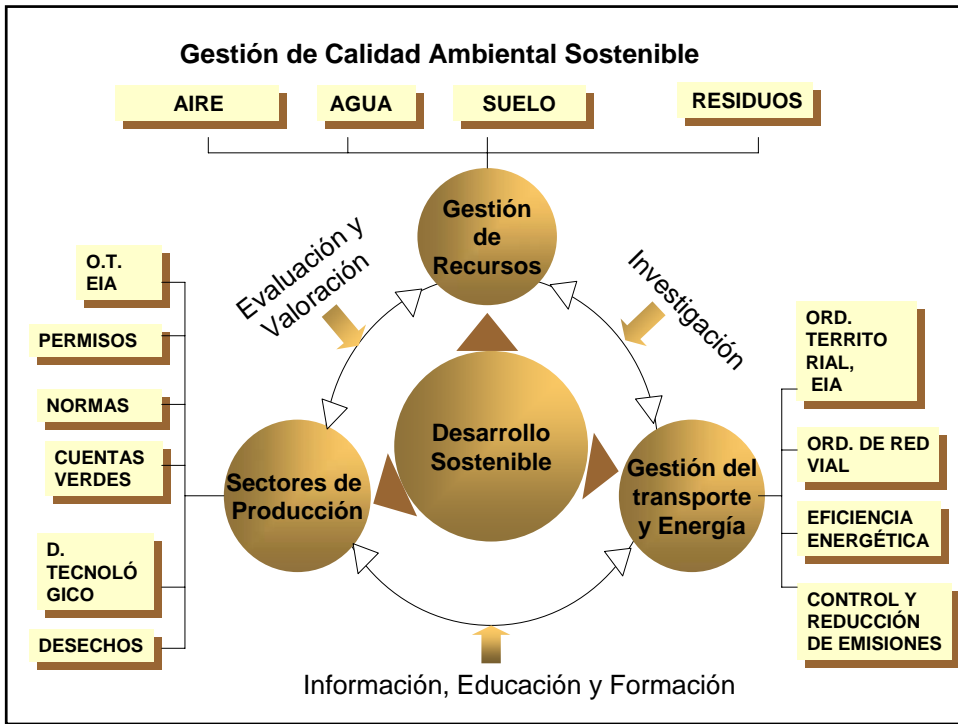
Gestión de Calidad Ambiental Sostenible

AIRE

AGUA

SUELO

RESIDUOS

Gestión de Recursos

Evaluación y Valoración

Investigación

O.T. EIA

PERMISOS

NORMAS

CUENTAS VERDES

D. TECNOLÓ GICO

DESECHOS

Desarrollo Sostenible

Sectores de Producción

Gestión del transporte y Energía

ORD. TERRITO RIAL, EIA

ORD. DE RED VIAL

EFICIENCIA ENERGÉTICA

CONTROL Y REDUCCIÓN DE EMISIONES

Información, Educación y Formación